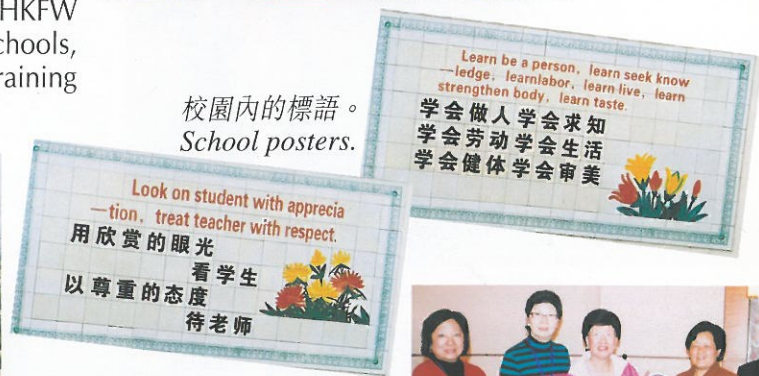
HKFW
chools,
raining

校園內的標語。
School posters.

Learn be a person, learn seek know—ledge, learnlabor, learn live, learn strengthen body, learn taste.
学会做人学会求知
学会劳动学会生活
学会健体学会审美

Look on student with apprecia—tion, treat teacher with respect.
用欣赏的眼光
看学生
以尊重的态度
待老师